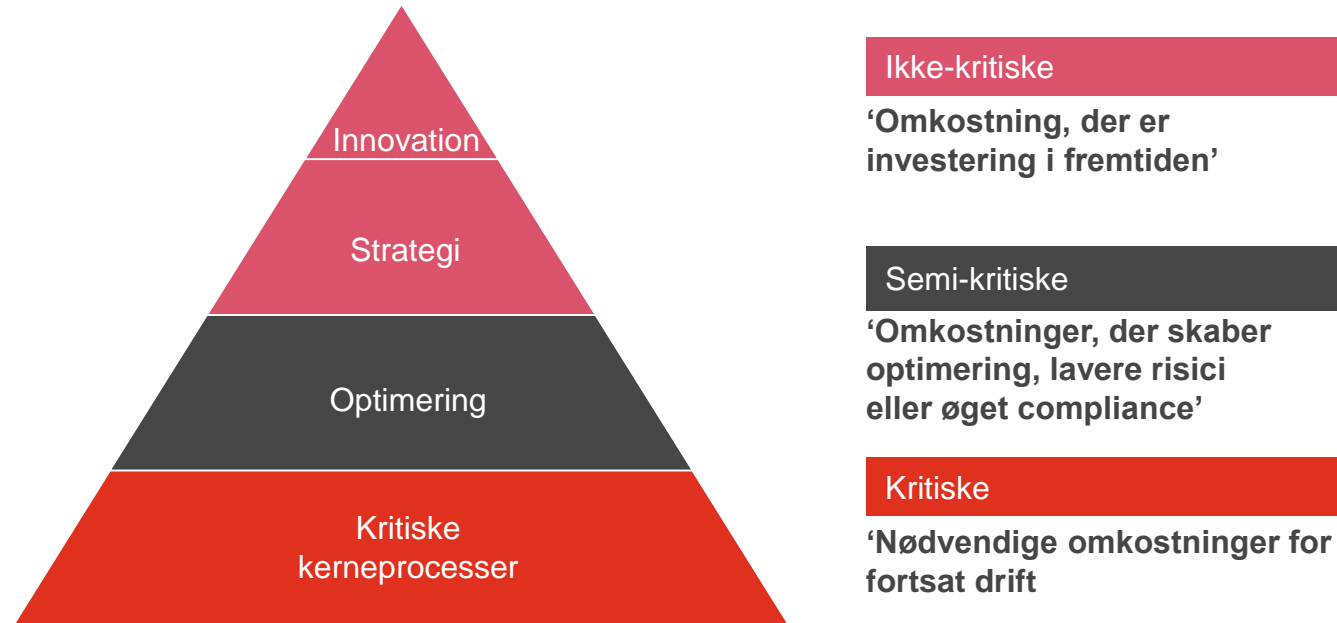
Innovation

Strategi

Optimering

Kritiske kerneprocesser

Ikke-kritiske

‘Omkostning, der er investering i fremtiden’

Semi-kritiske

‘Omkostninger, der skaber optimering, lavere risici eller øget compliance’

Kritiske

‘Nødvendige omkostninger for fortsat drift